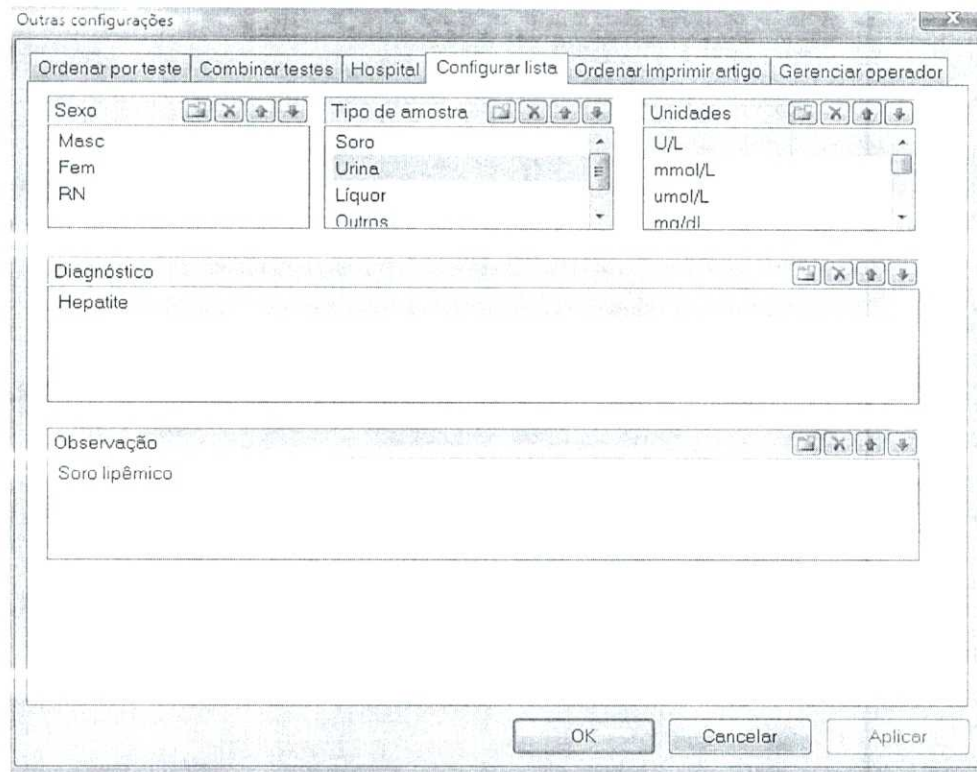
Outras configurações

Ordenar por teste | Combinar testes | Hospital | Configurar lista | Ordenar Imprimir artigo | Gerenciar operador

Sexo
Masc
Fem
RN

Tipo de amostra
Soro
Urina
Líquor
Outros

Unidades
U/L
mmol/L
umol/L
mg/dl

Diagnóstico
Hepatite

Observação
Soro lipêmico

OK
Cancelar
Aplicar